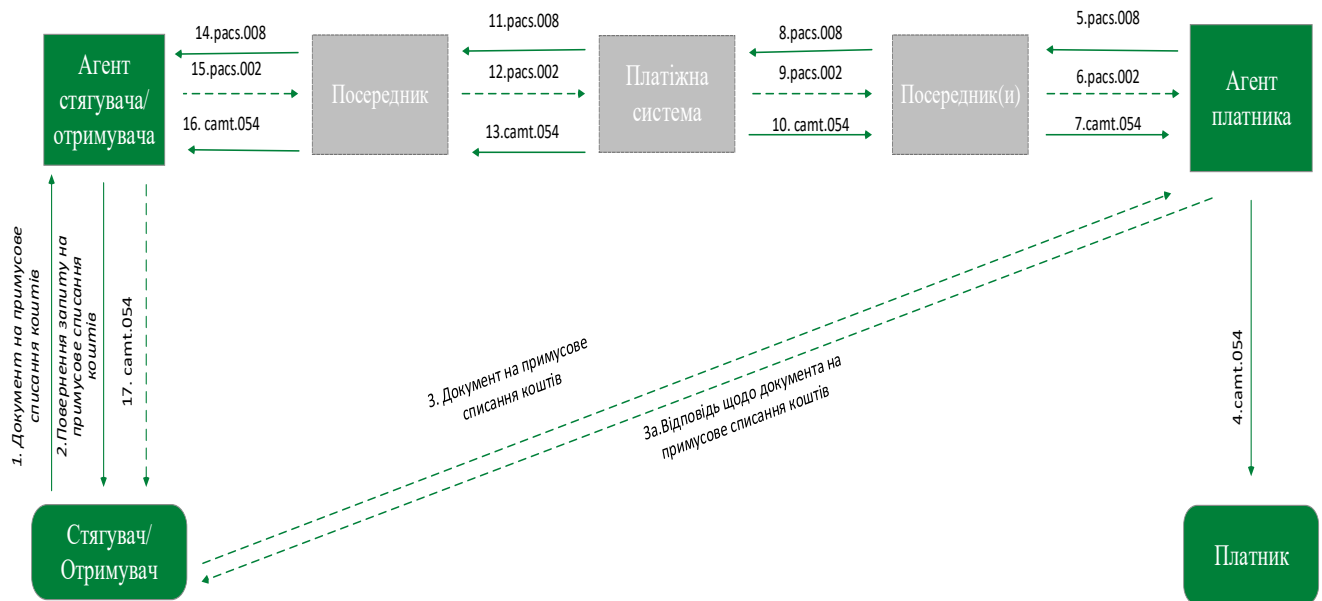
Агент стягувача/ отримувача

14.pacs.008

15.pacs.002

16. camt.054

Посередник

11.pacs.008

12.pacs.002

13.camt.054

Платіжна система

8.pacs.008

9.pacs.002

10. camt.054

Посередник(и)

5.pacs.008

6.pacs.002

7.camt.054

Агент платника

1. Документ на примусове списання коштів

2.Повернення запиту на примусове списання коштів

17. camt.054

3. Документ на примусове списання коштів

3а.Відповідь щодо документа на примусове списання коштів

4.camt.054

Стягувач/ Отримувач

Платник